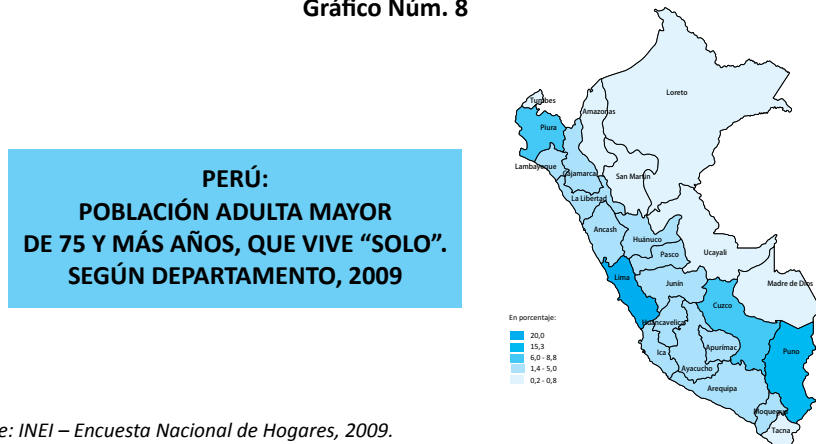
Gráfico Núm. 8

PERÚ:
POBLACIÓN ADULTA MAYOR
DE 75 Y MÁS AÑOS, QUE VIVE "SOLO".
SEGÚN DEPARTAMENTO, 2009

Tumbes
Piura
Lambayeque
Amazonas
Loreto
Cajamarca
San Martín
La Libertad
Ancash
Huánuco
Pasco
Ucayali
Lima
Junín
Madre de Dios
Cuzco
Huancavelica
Ica
Apurímac
Ayacucho
Puno
Arequipa
Moquegua
Tacna

En porcentaje:
20,0
15,3
6,0 - 8,8
1,4 - 5,0
0,2 - 0,8

e: INEI – Encuesta Nacional de Hogares, 2009.